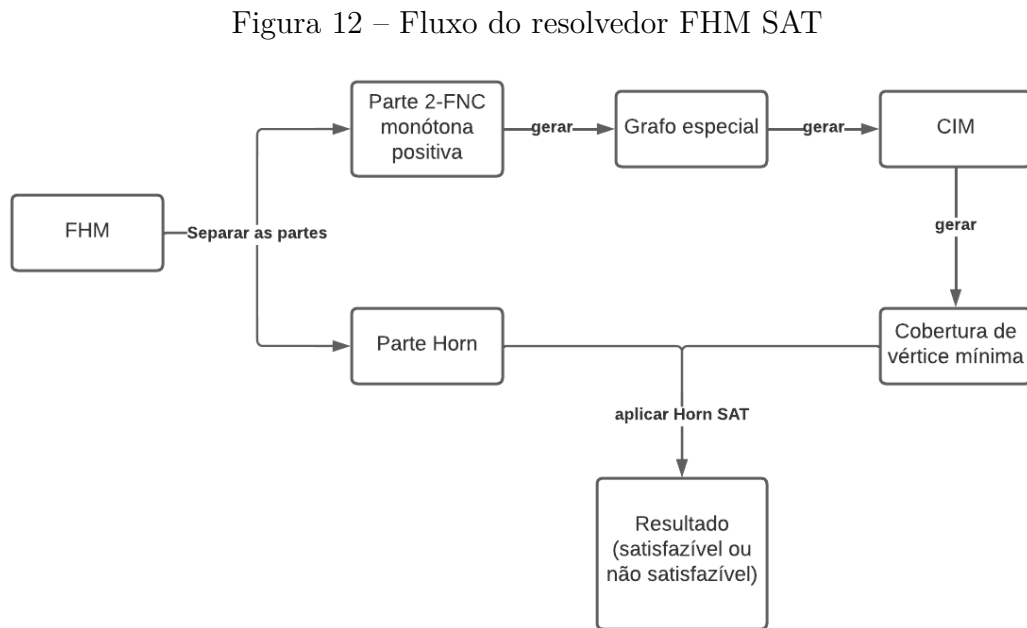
Figura 12 – Fluxo do resolvedor FHM SAT

FHM

Separar as partes

Parte 2-FNC monótona positiva

gerar

Grafo especial

gerar

CIM

gerar

Parte Horn

Cobertura de vértice mínima

aplicar Horn SAT

Resultado (satisfazível ou não satisfazível)